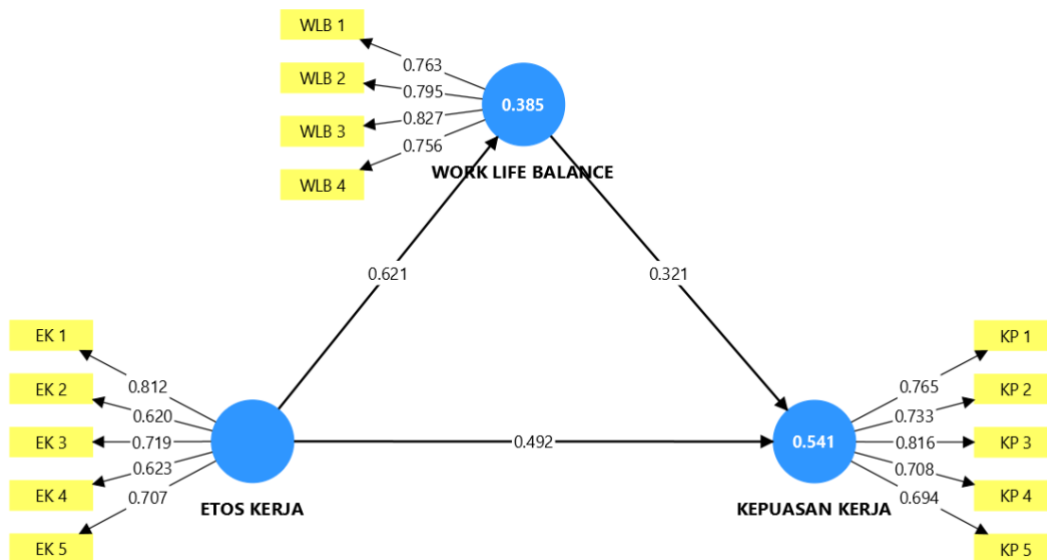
WLB 1
WLB 2
WLB 3
WLB 4
0.763
0.795
0.827
0.756
0.385
WORK LIFE BALANCE
0.621
0.321
EK 1
EK 2
EK 3
EK 4
EK 5
0.812
0.620
0.719
0.623
0.707
ETOS KERJA
0.492
0.541
KEPUASAN KERJA
0.765
0.733
0.816
0.708
0.694
KP 1
KP 2
KP 3
KP 4
KP 5